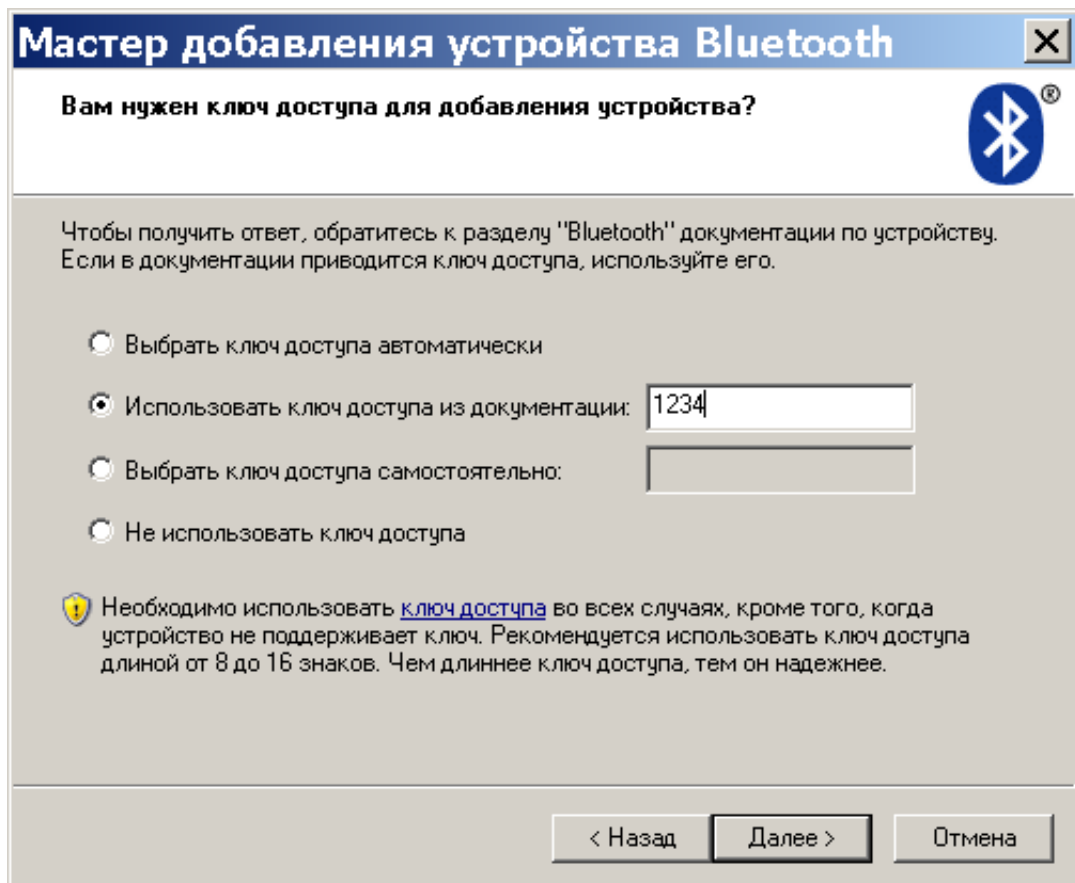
Мастер добавления устройства Bluetooth

Вам нужен ключ доступа для добавления устройства?

®

Чтобы получить ответ, обратитесь к разделу "Bluetooth" документации по устройству. Если в документации приводится ключ доступа, используйте его.

Выбрать ключ доступа автоматически

Использовать ключ доступа из документации: 1234

Выбрать ключ доступа самостоятельно:

Не использовать ключ доступа

Необходимо использовать ключ доступа во всех случаях, кроме того, когда устройство не поддерживает ключ. Рекомендуется использовать ключ доступа длиной от 8 до 16 знаков. Чем длиннее ключ доступа, тем он надежнее.

< Назад Далее > Отмена